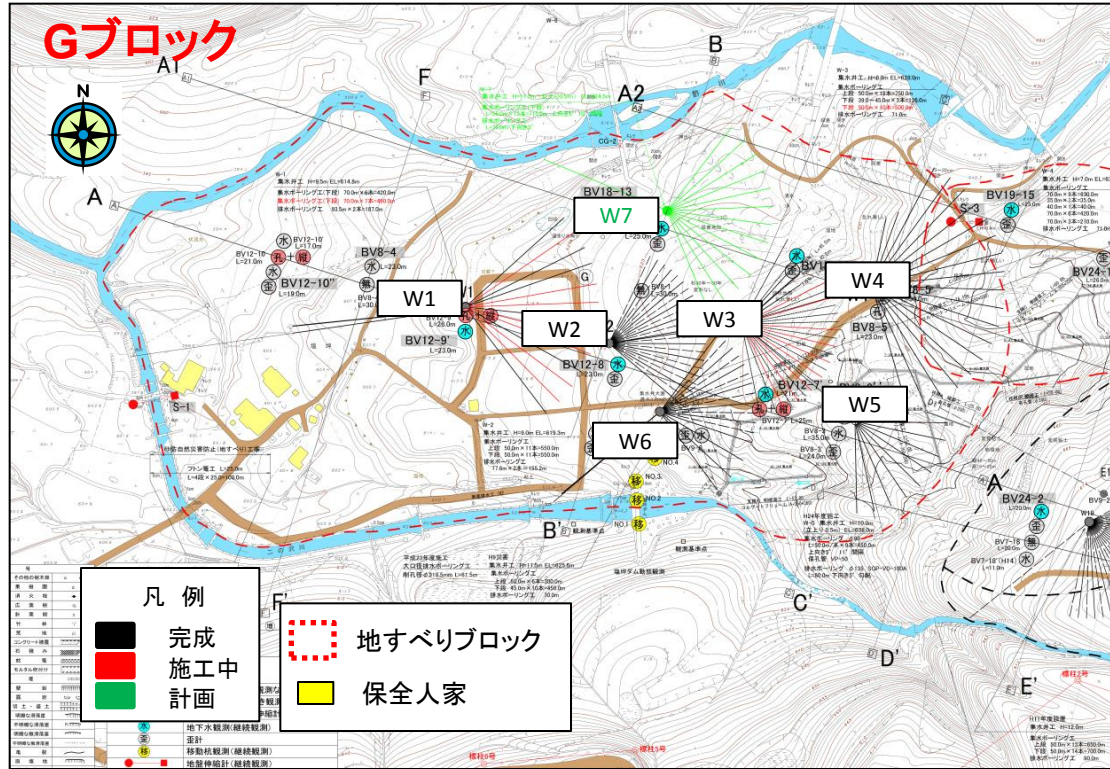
Gブロック

N

A1
A
F
B
A2
G

BV18-13
W7
W1
W2
W3
W4
W5
W6

BV12-10'
BV12-10
BV12-10''
BV8-4
BV12-9'
BV12-8
BV12-7
BV8-5
BV19-15
BV24-1
BV24-2
S-1
S-3

A
B'
C'
D'
E'
F'

凡 例
完成
施工中
計画

地すべりブロック
保全人家

地下水観測（継続観測）
歪計
移動杭観測（継続観測）
地盤伸縮計（継続観測）